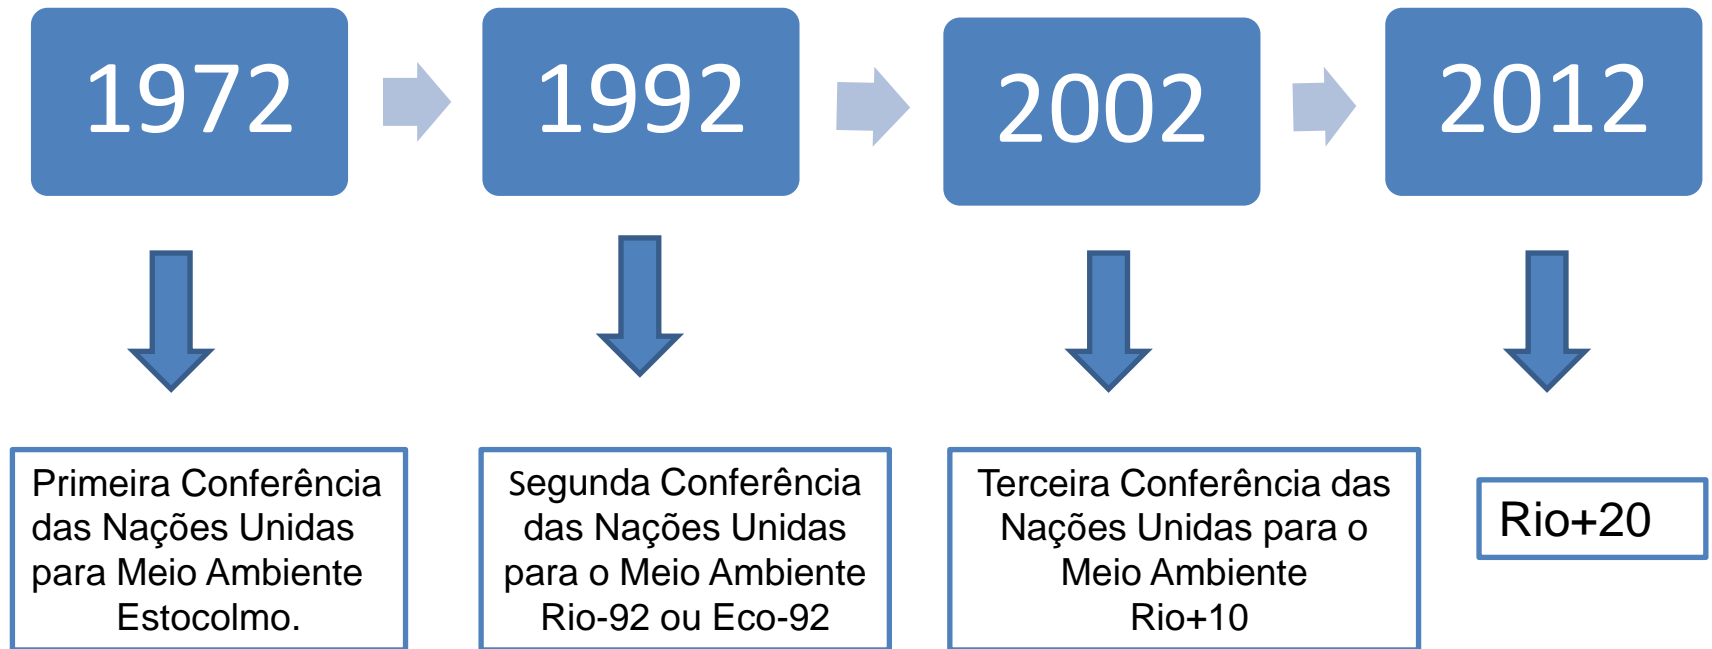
1972

1992

2002

2012

Primeira Conferência das Nações Unidas para Meio Ambiente Estocolmo.

Segunda Conferência das Nações Unidas para o Meio Ambiente Rio-92 ou Eco-92

Terceira Conferência das Nações Unidas para o Meio Ambiente Rio+10

Rio+20